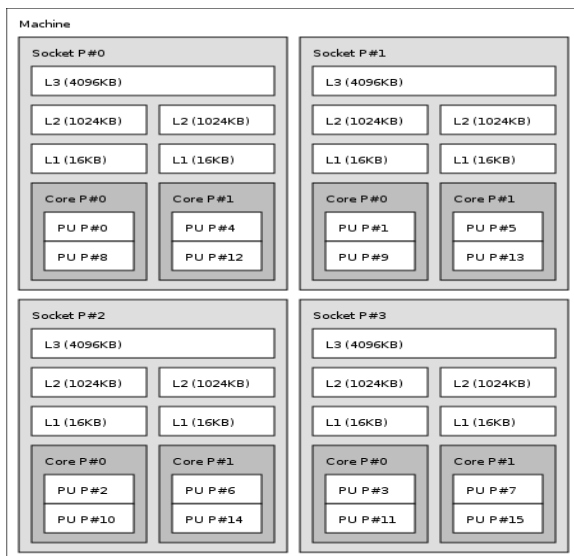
Machine

Socket P#0

L3 (4096KB)

L2 (1024KB)

L2 (1024KB)

L1 (16KB)

L1 (16KB)

Core P#0

PU P#0

PU P#8

Core P#1

PU P#4

PU P#12

Socket P#1

L3 (4096KB)

L2 (1024KB)

L2 (1024KB)

L1 (16KB)

L1 (16KB)

Core P#0

PU P#1

PU P#9

Core P#1

PU P#5

PU P#13

Socket P#2

L3 (4096KB)

L2 (1024KB)

L2 (1024KB)

L1 (16KB)

L1 (16KB)

Core P#0

PU P#2

PU P#10

Core P#1

PU P#6

PU P#14

Socket P#3

L3 (4096KB)

L2 (1024KB)

L2 (1024KB)

L1 (16KB)

L1 (16KB)

Core P#0

PU P#3

PU P#11

Core P#1

PU P#7

PU P#15